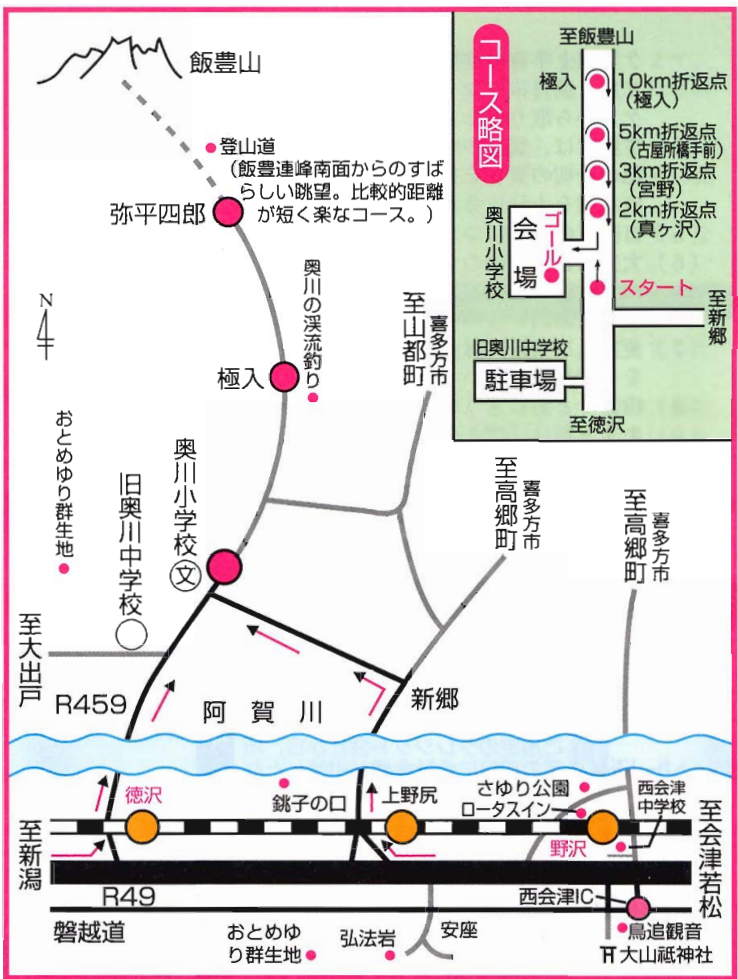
飯豊山

登山道
(飯豊連峰南面からのすばらしい眺望。比較的距離が短く楽なコース。)

弥平四郎

奥川の渓流釣り

極入

おとめゆり群生地

奥川小学校 文

旧奥川中学校

至山都町 喜多方市

至高郷町 喜多方市

至高郷町 喜多方市

至大出戸

R459

阿賀川

新郷

徳沢

銚子の口

上野尻

さゆり公園
ロータスイン

西会津中学校

野沢

至新潟

至会津若松

R49

西会津IC

鳥追観音

大山祇神社

磐越道

おとめゆり群生地

弘法岩

安座

コース略図

至飯豊山

極入

10km折返点(極入)

5km折返点(古屋所橋手前)

3km折返点(宮野)

2km折返点(真ヶ沢)

奥川小学校

会場

ゴール

スタート

至新郷

旧奥川中学校

駐車場

至徳沢

N